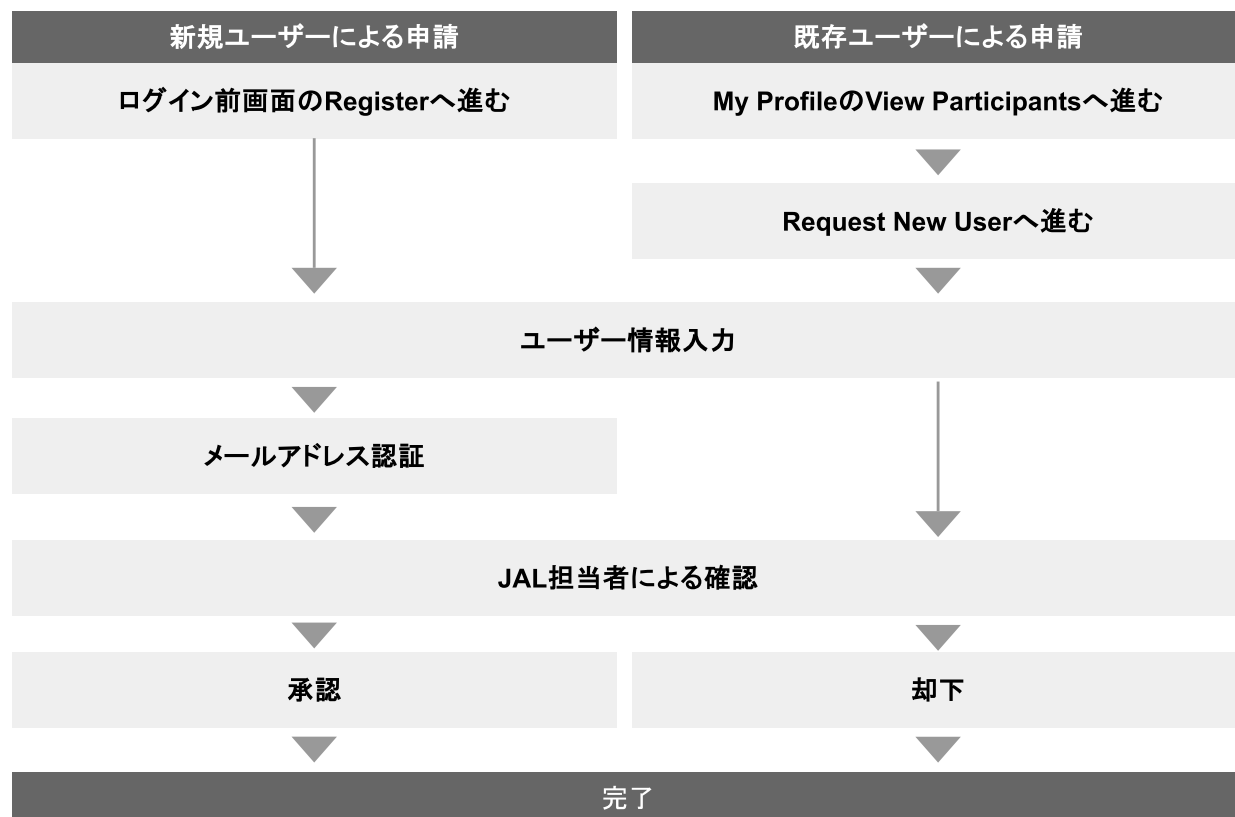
新規ユーザーによる申請

既存ユーザーによる申請

ログイン前画面のRegisterへ進む

My ProfileのView Participantsへ進む

Request New Userへ進む

ユーザー情報入力

メールアドレス認証

JAL担当者による確認

承認

却下

完了